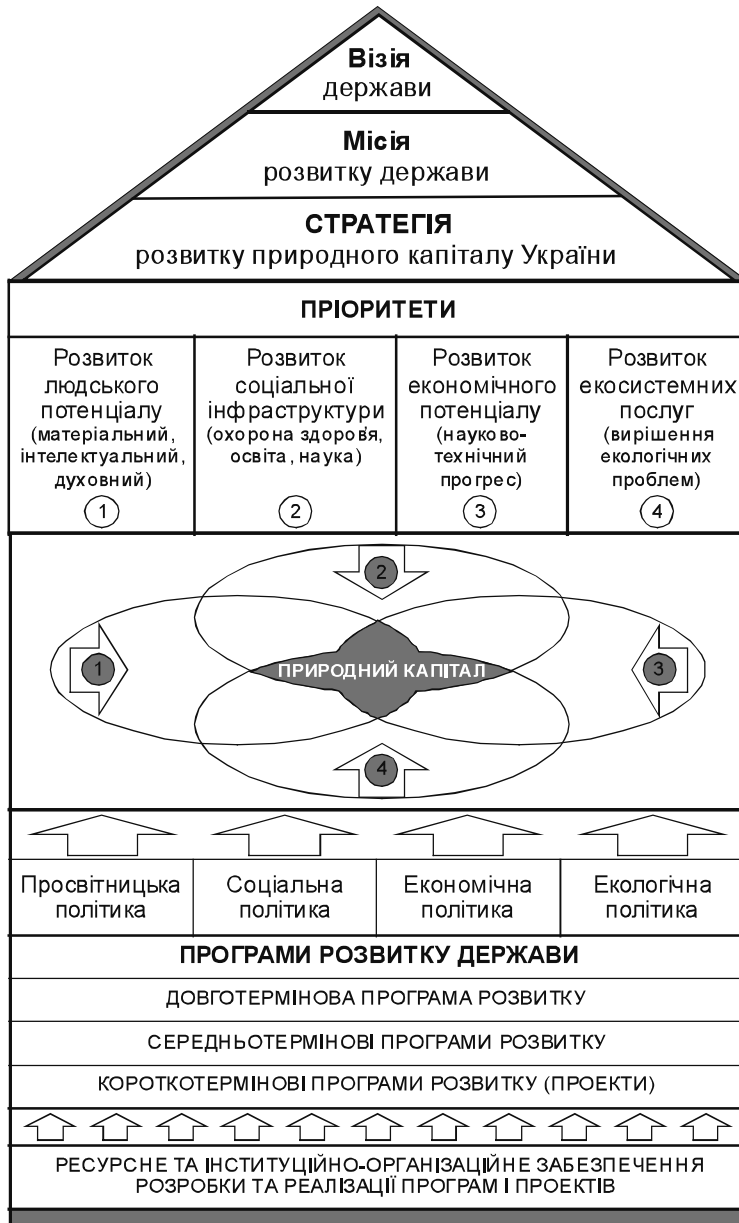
**Візія**
держави

**Місія**
розвитку держави

**СТРАТЕГІЯ**
розвитку природного капіталу України

**ПРІОРИТЕТИ**

| Розвиток людського потенціалу (матеріальний, інтелектуальний, духовний) 1 | Розвиток соціальної інфраструктури (охорона здоров'я, освіта, наука) 2 | Розвиток економічного потенціалу (науково-технічний прогрес) 3 | Розвиток екосистемних послуг (вирішення екологічних проблем) 4 |
|---|---|---|---|

2

1

ПРИРОДНИЙ КАПІТАЛ

3

4

| Просвітницька політика | Соціальна політика | Економічна політика | Екологічна політика |
|---|---|---|---|

**ПРОГРАМИ РОЗВИТКУ ДЕРЖАВИ**

ДОВГОТЕРМІНОВА ПРОГРАМА РОЗВИТКУ

СЕРЕДНЬОТЕРМІНОВІ ПРОГРАМИ РОЗВИТКУ

КОРОТКОТЕРМІНОВІ ПРОГРАМИ РОЗВИТКУ (ПРОЕКТИ)

РЕСУРСНЕ ТА ІНСТИТУЦІЙНО-ОРГАНІЗАЦІЙНЕ ЗАБЕЗПЕЧЕННЯ РОЗРОБКИ ТА РЕАЛІЗАЦІЇ ПРОГРАМ І ПРОЕКТІВ